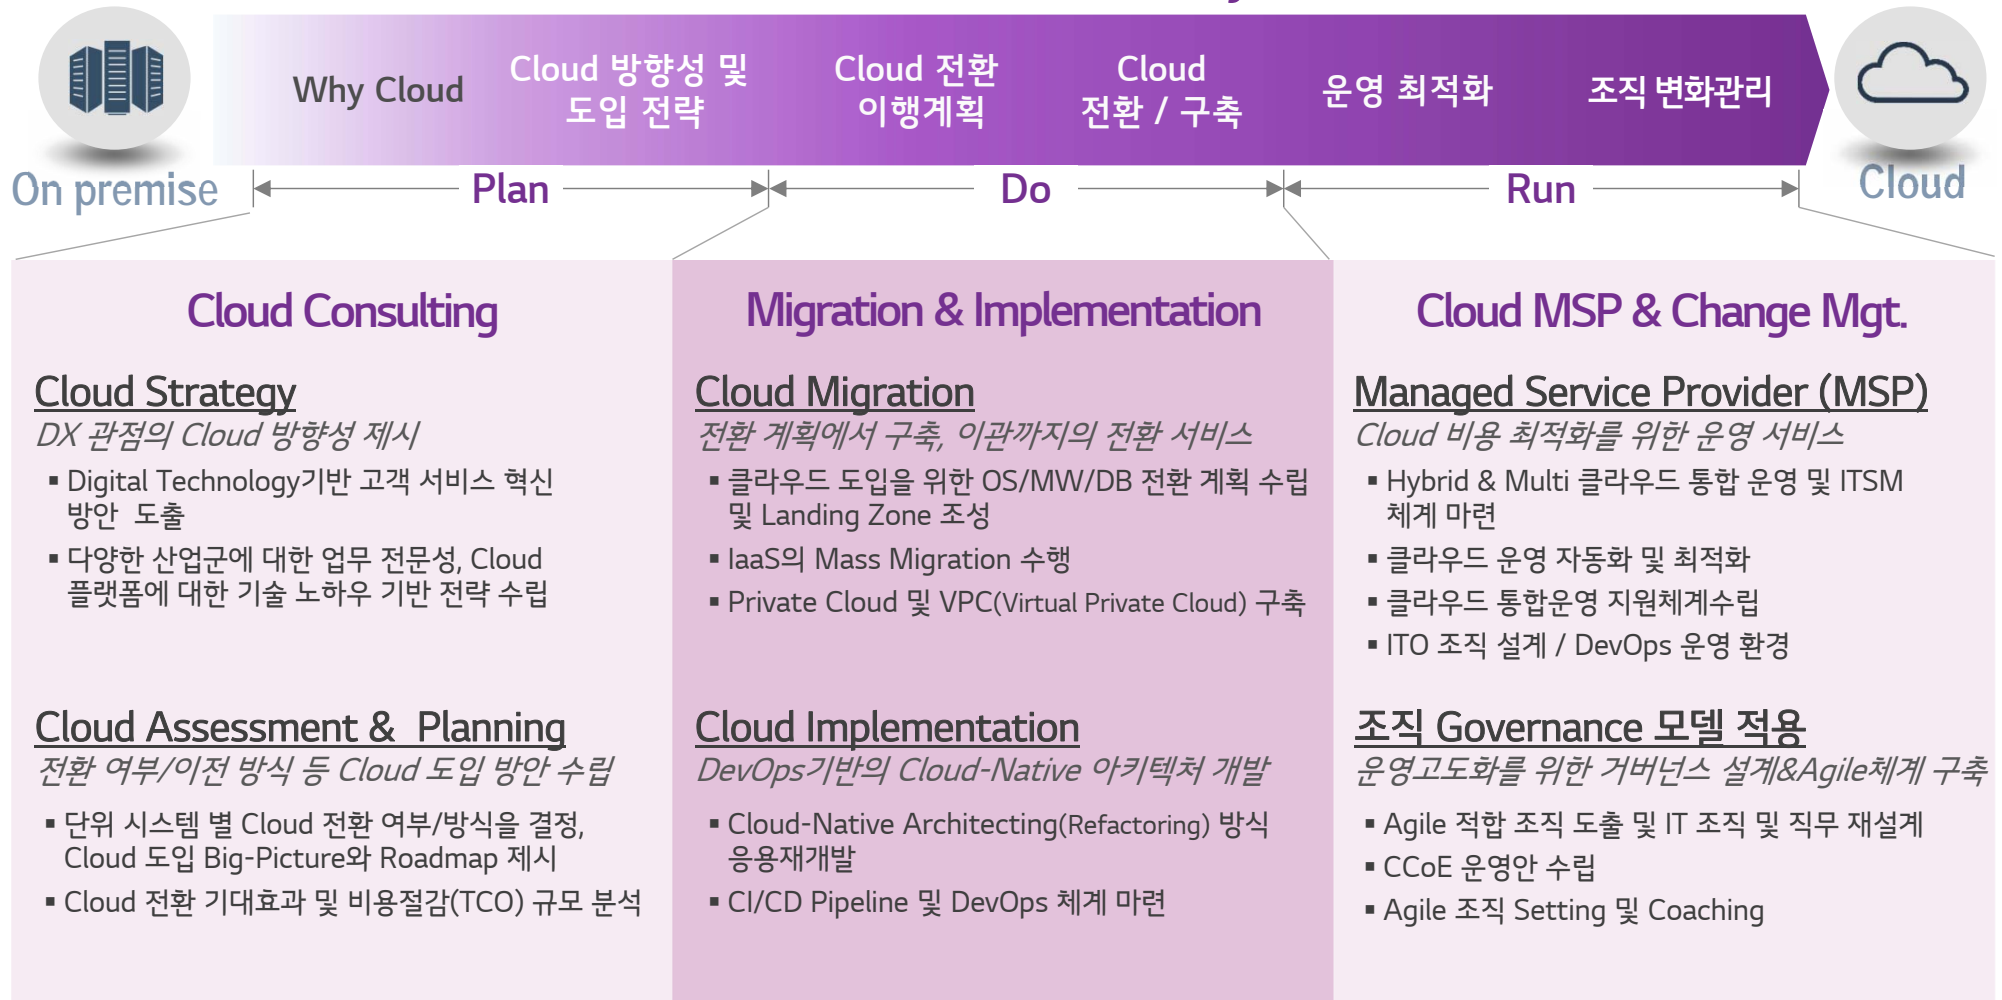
Why Cloud

Cloud 방향성 및 도입 전략

Cloud 전환 이행계획

Cloud 전환 / 구축

운영 최적화

조직 변화관리

On premise

Plan

Do

Run

Cloud

Cloud Consulting

Cloud Strategy

DX 관점의 Cloud 방향성 제시

▪ Digital Technology기반 고객 서비스 혁신 방안 도출

▪ 다양한 산업군에 대한 업무 전문성, Cloud 플랫폼에 대한 기술 노하우 기반 전략 수립

Cloud Assessment & Planning

전환 여부/이전 방식 등 Cloud 도입 방안 수립

▪ 단위 시스템 별 Cloud 전환 여부/방식을 결정, Cloud 도입 Big-Picture와 Roadmap 제시

▪ Cloud 전환 기대효과 및 비용절감(TCO) 규모 분석

Migration & Implementation

Cloud Migration

전환 계획에서 구축, 이관까지의 전환 서비스

▪ 클라우드 도입을 위한 OS/MW/DB 전환 계획 수립 및 Landing Zone 조성

▪ IaaS의 Mass Migration 수행

▪ Private Cloud 및 VPC(Virtual Private Cloud) 구축

Cloud Implementation

DevOps기반의 Cloud-Native 아키텍처 개발

▪ Cloud-Native Architecting(Refactoring) 방식 응용재개발

▪ CI/CD Pipeline 및 DevOps 체계 마련

Cloud MSP & Change Mgt.

Managed Service Provider (MSP)

Cloud 비용 최적화를 위한 운영 서비스

▪ Hybrid & Multi 클라우드 통합 운영 및 ITSM 체계 마련

▪ 클라우드 운영 자동화 및 최적화

▪ 클라우드 통합운영 지원체계수립

▪ ITO 조직 설계 / DevOps 운영 환경

조직 Governance 모델 적용

운영고도화를 위한 거버넌스 설계&Agile체계 구축

▪ Agile 적합 조직 도출 및 IT 조직 및 직무 재설계

▪ CCoE 운영안 수립

▪ Agile 조직 Setting 및 Coaching